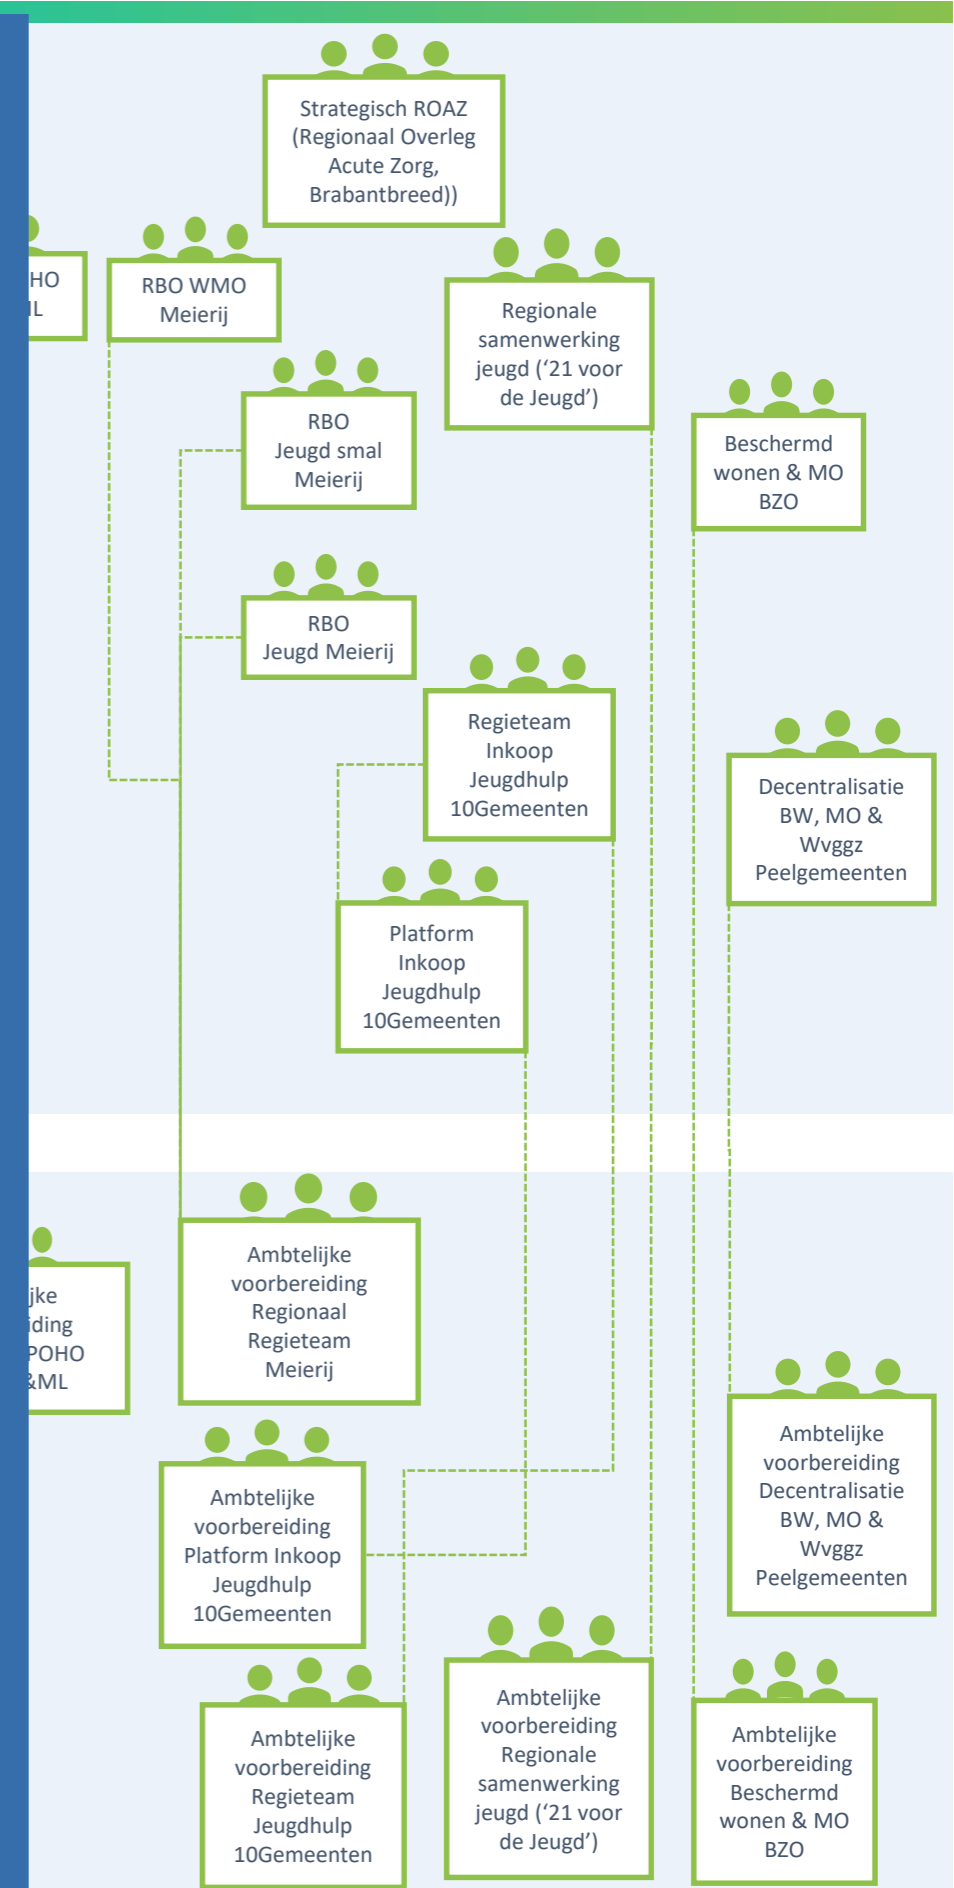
Strategisch ROAZ (Regionaal Overleg Acute Zorg, Brabantbreed))

HO
IL

RBO WMO Meierij

Regionale samenwerking jeugd ('21 voor de Jeugd')

RBO Jeugd smal Meierij

Beschermd wonen & MO BZO

RBO Jeugd Meierij

Regieteam Inkoop Jeugdhulp 10Gemeenten

Decentralisatie BW, MO & Wvggz Peelgemeenten

Platform Inkoop Jeugdhulp 10Gemeenten

ijke
iding
POHO
&ML

Ambtelijke voorbereiding Regionaal Regieteam Meierij

Ambtelijke voorbereiding Decentralisatie BW, MO & Wvggz Peelgemeenten

Ambtelijke voorbereiding Platform Inkoop Jeugdhulp 10Gemeenten

Ambtelijke voorbereiding Regieteam Jeugdhulp 10Gemeenten

Ambtelijke voorbereiding Regionale samenwerking jeugd ('21 voor de Jeugd')

Ambtelijke voorbereiding Beschermd wonen & MO BZO